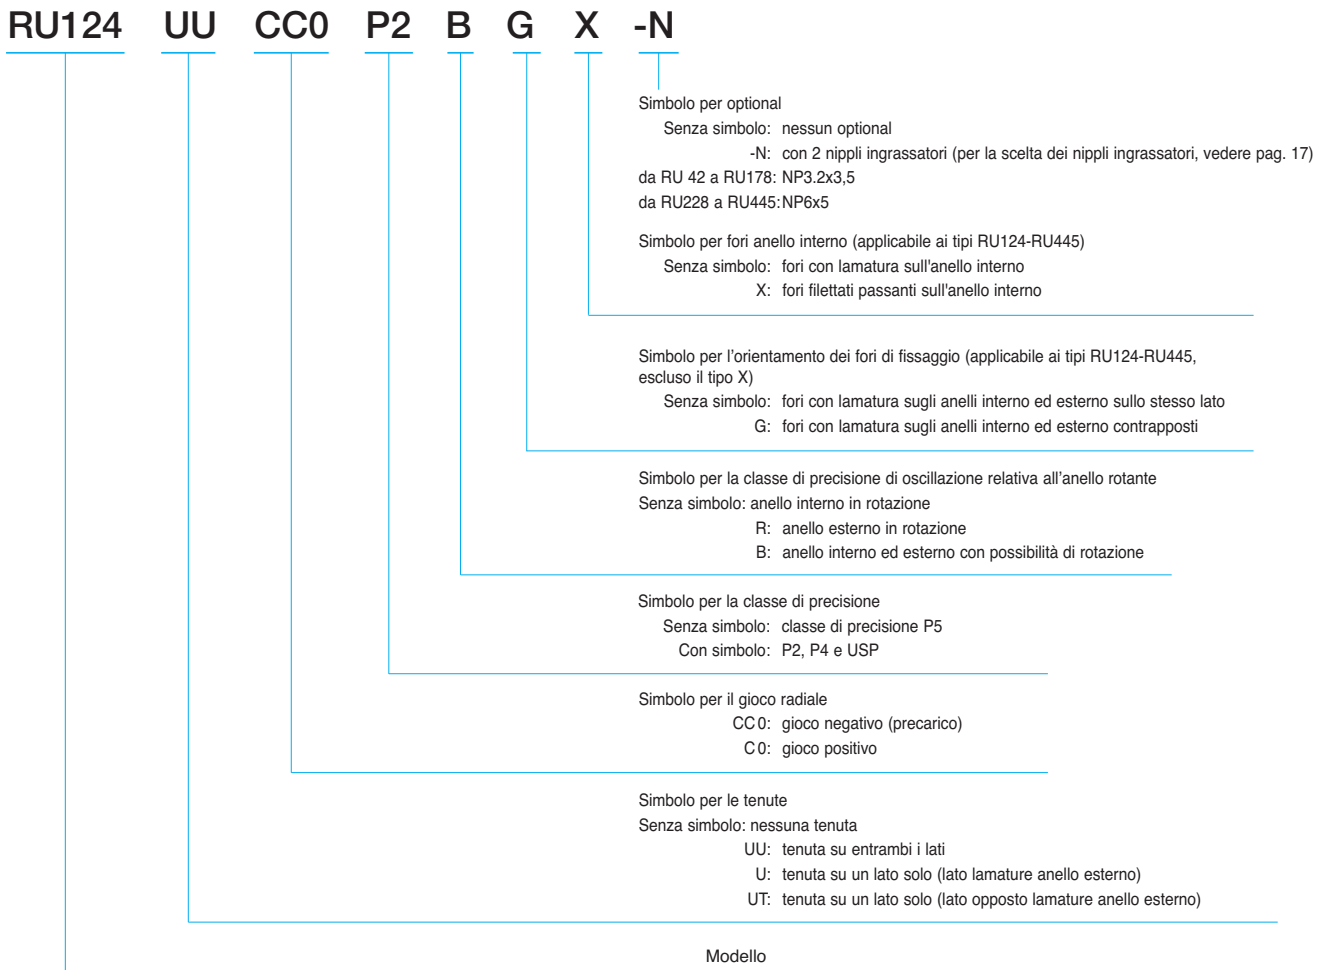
RU124 UU CC0 P2 B G X -N

Simbolo per optional
Senza simbolo: nessun optional
-N: con 2 nippli ingrassatori (per la scelta dei nippli ingrassatori, vedere pag. 17)
da RU 42 a RU178: NP3.2x3,5
da RU228 a RU445: NP6x5

Simbolo per fori anello interno (applicabile ai tipi RU124-RU445)
Senza simbolo: fori con lamatura sull'anello interno
X: fori filettati passanti sull'anello interno

Simbolo per l'orientamento dei fori di fissaggio (applicabile ai tipi RU124-RU445, escluso il tipo X)
Senza simbolo: fori con lamatura sugli anelli interno ed esterno sullo stesso lato
G: fori con lamatura sugli anelli interno ed esterno contrapposti

Simbolo per la classe di precisione di oscillazione relativa all'anello rotante
Senza simbolo: anello interno in rotazione
R: anello esterno in rotazione
B: anello interno ed esterno con possibilità di rotazione

Simbolo per la classe di precisione
Senza simbolo: classe di precisione P5
Con simbolo: P2, P4 e USP

Simbolo per il gioco radiale
CC0: gioco negativo (precarico)
C0: gioco positivo

Simbolo per le tenute
Senza simbolo: nessuna tenuta
UU: tenuta su entrambi i lati
U: tenuta su un lato solo (lato lamature anello esterno)
UT: tenuta su un lato solo (lato opposto lamature anello esterno)

Modello